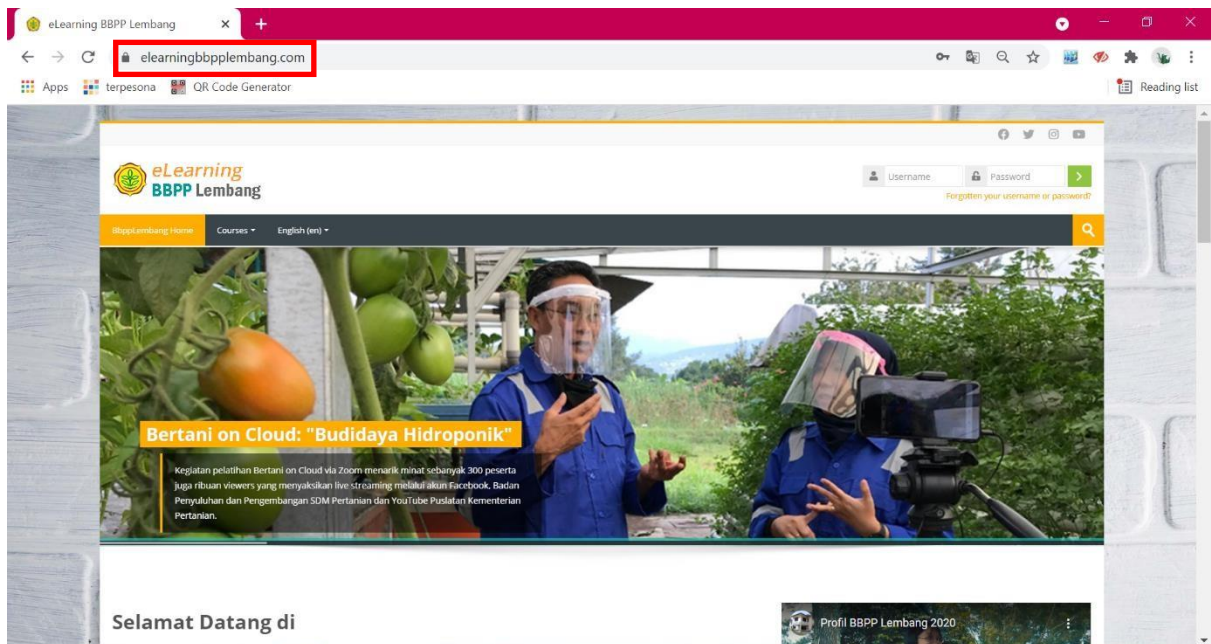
eLearning BBPP Lembang

elearningbbpplembang.com

Apps terpesona QR Code Generator

Reading list

eLearning
BBPP Lembang

Username Password

Forgotten your username or password?

BbppLembang Home Courses English (en)

Bertani on Cloud: "Budidaya Hidroponik"

Kegiatan pelatihan Bertani on Cloud via Zoom menarik minat sebanyak 300 peserta juga ribuan viewers yang menyaksikan live streaming melalui akun Facebook, Badan Penyuluhan dan Pengembangan SDM Pertanian dan YouTube Puslatan Kementerian Pertanian.

Selamat Datang di

Profil BBPP Lembang 2020